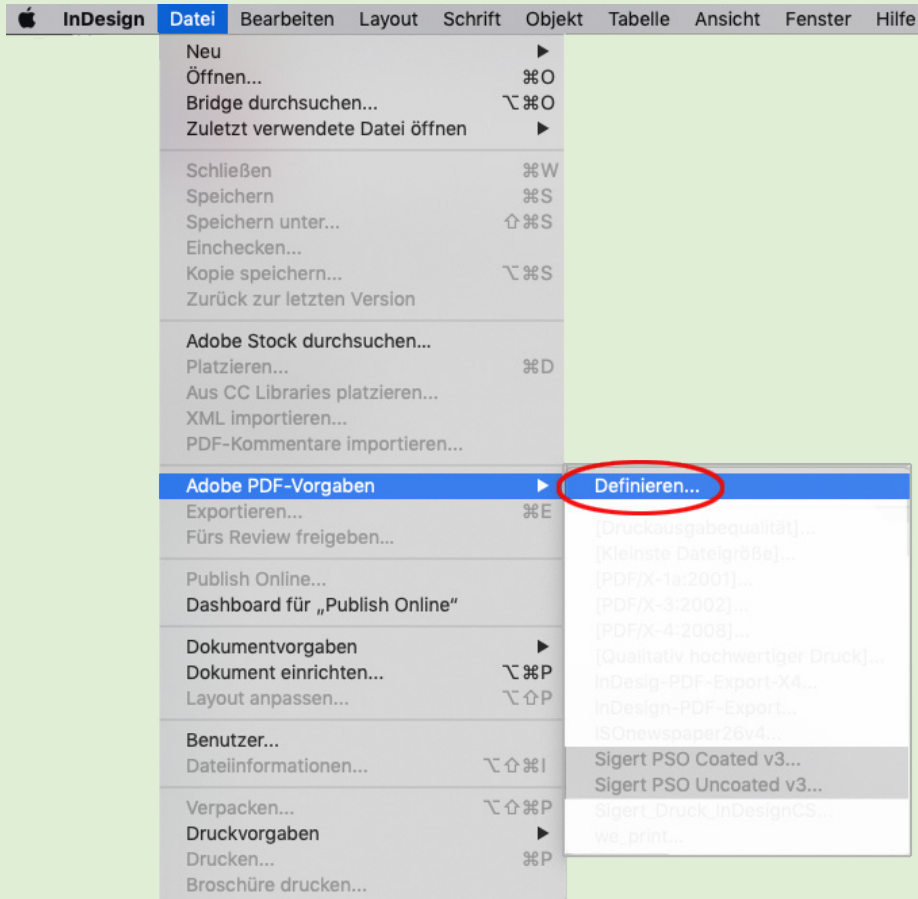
InDesign Datei Bearbeiten Layout Schrift Objekt Tabelle Ansicht Fenster Hilfe

Neu
Öffnen... ⌘O
Bridge durchsuchen... ⌥⌘O
Zuletzt verwendete Datei öffnen

Schließen ⌘W
Speichern ⌘S
Speichern unter... ⇧⌘S
Einchecken...
Kopie speichern... ⌥⌘S
Zurück zur letzten Version

Adobe Stock durchsuchen...
Platzieren... ⌘D
Aus CC Libraries platzieren...
XML importieren...
PDF-Kommentare importieren...

Adobe PDF-Vorgaben
Exportieren... ⌘E
Fürs Review freigeben...

Publish Online...
Dashboard für „Publish Online"

Dokumentvorgaben
Dokument einrichten... ⌥⌘P
Layout anpassen... ⌥⇧P

Benutzer...
Dateiinformationen... ⌥⇧⌘I

Verpacken... ⌥⇧⌘P
Druckvorgaben
Drucken... ⌘P
Broschüre drucken...

Definieren...
[Druckausgabequalität]...
[Kleinste Dateigröße]...
[PDF/X-1a:2001]...
[PDF/X-3:2002]...
[PDF/X-4:2008]...
[Qualitativ hochwertiger Druck]...
InDesig-PDF-Export-X4...
InDesign-PDF-Export...
ISOnewspaper26v4...
Sigert PSO Coated v3...
Sigert PSO Uncoated v3...
Sigert_Druck_InDesignCS...
we_print...